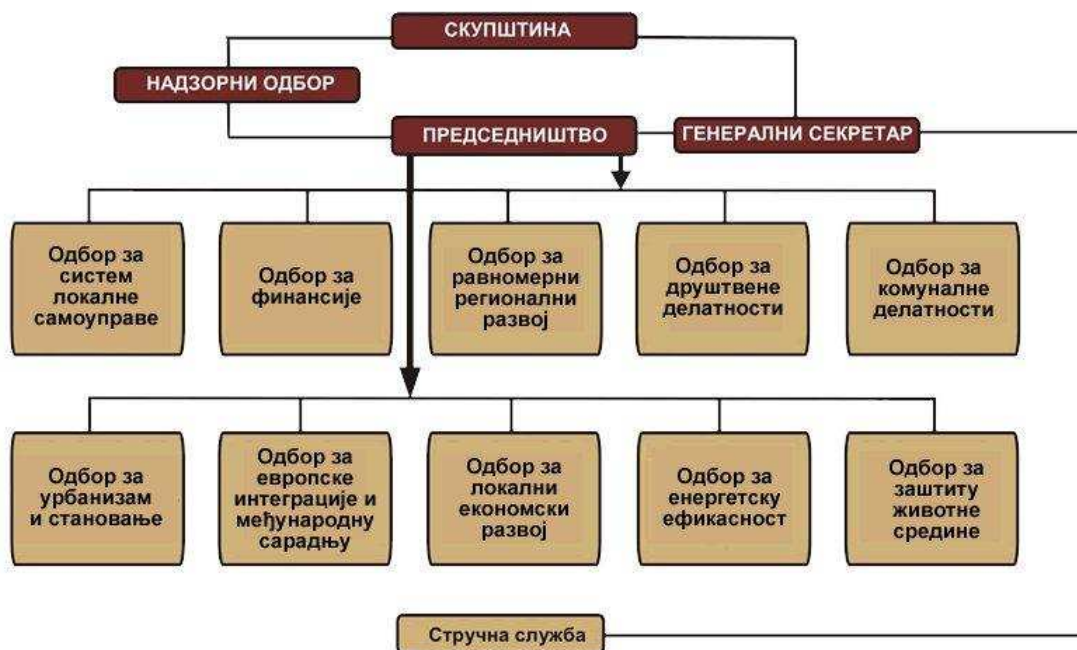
СКУПШТИНА

НАДЗОРНИ ОДБОР

ПРЕДСЕДНИШТВО

ГЕНЕРАЛНИ СЕКРЕТАР

Одбор за систем локалне самоуправе

Одбор за финансије

Одбор за равномерни регионални развој

Одбор за друштвене делатности

Одбор за комуналне делатности

Одбор за урбанизам и становање

Одбор за европске интеграције и међународну сарадњу

Одбор за локални економски развој

Одбор за енергетску ефикасност

Одбор за заштиту животне средине

Стручна служба